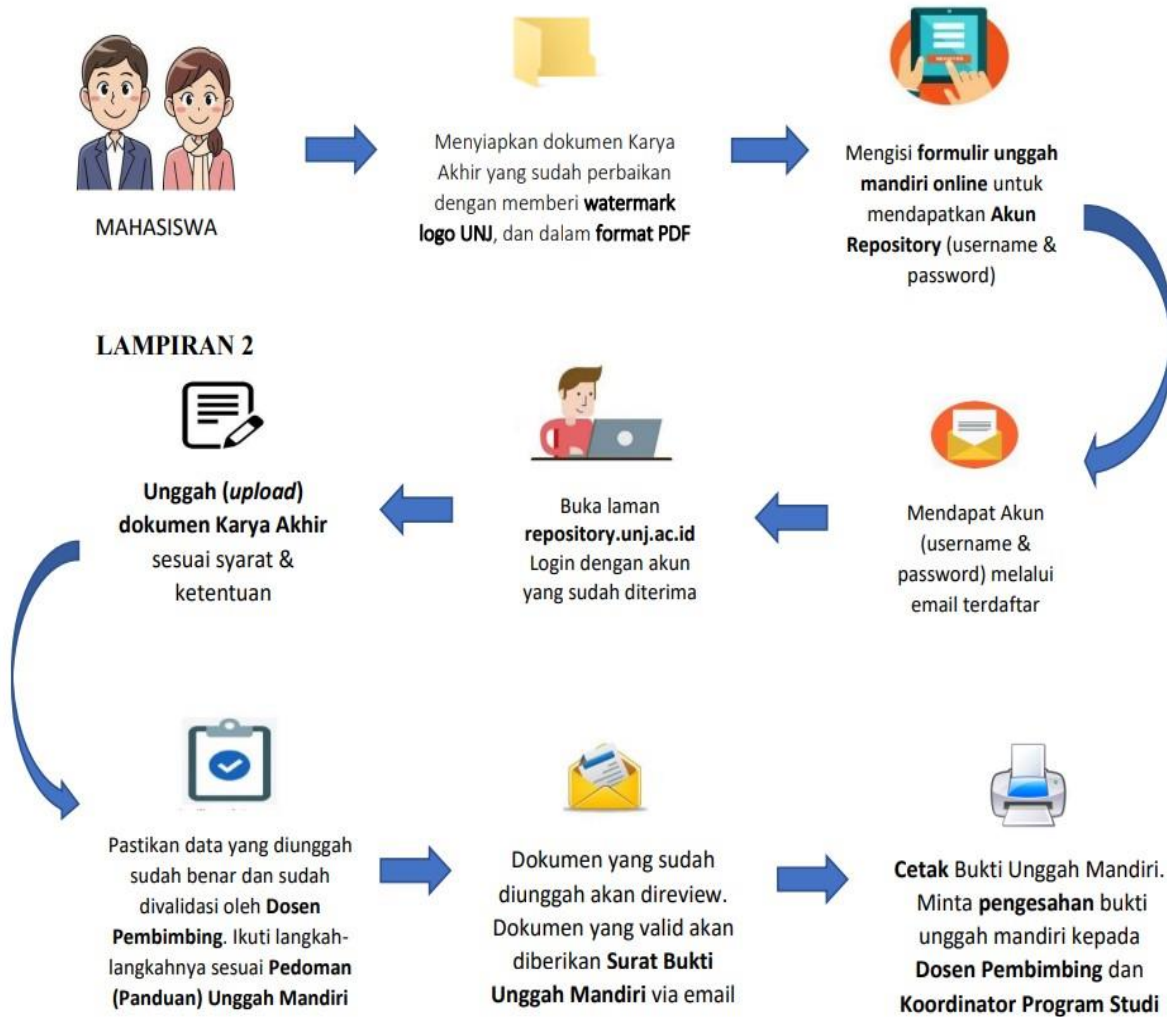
MAHASISWA

Menyiapkan dokumen Karya Akhir yang sudah perbaikan dengan memberi **watermark logo UNJ**, dan dalam **format PDF**

Mengisi **formulir unggah mandiri online** untuk mendapatkan **Akun Repository** (username & password)

LAMPIRAN 2

Mendapat Akun (username & password) melalui email terdaftar

Buka laman **repository.unj.ac.id** Login dengan akun yang sudah diterima

**Unggah (*upload*) dokumen Karya Akhir** sesuai syarat & ketentuan

Pastikan data yang diunggah sudah benar dan sudah divalidasi oleh **Dosen Pembimbing**. Ikuti langkah-langkahnya sesuai **Pedoman (Panduan) Unggah Mandiri**

Dokumen yang sudah diunggah akan direview. Dokumen yang valid akan diberikan **Surat Bukti Unggah Mandiri** via email

**Cetak** Bukti Unggah Mandiri. Minta **pengesahan** bukti unggah mandiri kepada **Dosen Pembimbing** dan **Koordinator Program Studi**